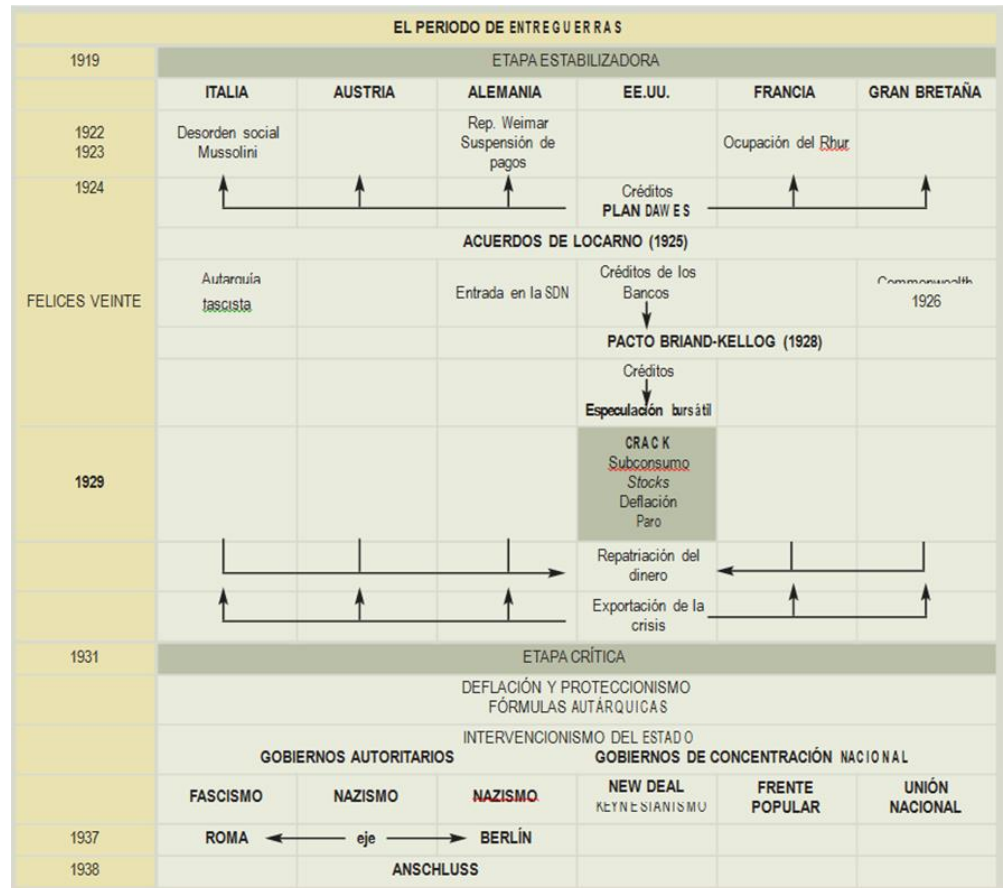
EL PERIODO DE ENTREGUERRAS

| | | | | | | |
|---|---|---|---|---|---|---|
| 1919 | ETAPA ESTABILIZADORA | | | | | |
| | ITALIA | AUSTRIA | ALEMANIA | EE.UU. | FRANCIA | GRAN BRETAÑA |
| 1922 1923 | Desorden social Mussolini | | Rep. Weimar Suspensión de pagos | | Ocupación del Rhur | |
| 1924 | | | | Créditos PLAN DAWES | | |
| | ACUERDOS DE LOCARNO (1925) | | | | | |
| FELICES VEINTE | Autarquía fascista | | Entrada en la SDN | Créditos de los Bancos | | Commonwealth 1926 |
| | | | | PACTO BRIAND-KELLOG (1928) | | |
| | | | | Créditos Especulación bursátil | | |
| 1929 | | | | CRACK Subconsumo *Stocks* Deflación Paro | | |
| | | | | Repatriación del dinero | | |
| | | | | Exportación de la crisis | | |
| 1931 | ETAPA CRÍTICA | | | | | |
| | DEFLACIÓN Y PROTECCIONISMO FÓRMULAS AUTÁRQUICAS | | | | | |
| | INTERVENCIONISMO DEL ESTADO GOBIERNOS AUTORITARIOS | | | GOBIERNOS DE CONCENTRACIÓN NACIONAL | | |
| | FASCISMO | NAZISMO | NAZISMO | NEW DEAL KEYNESIANISMO | FRENTE POPULAR | UNIÓN NACIONAL |
| 1937 | ROMA | eje | BERLÍN | | | |
| 1938 | | ANSCHLUSS | | | | |